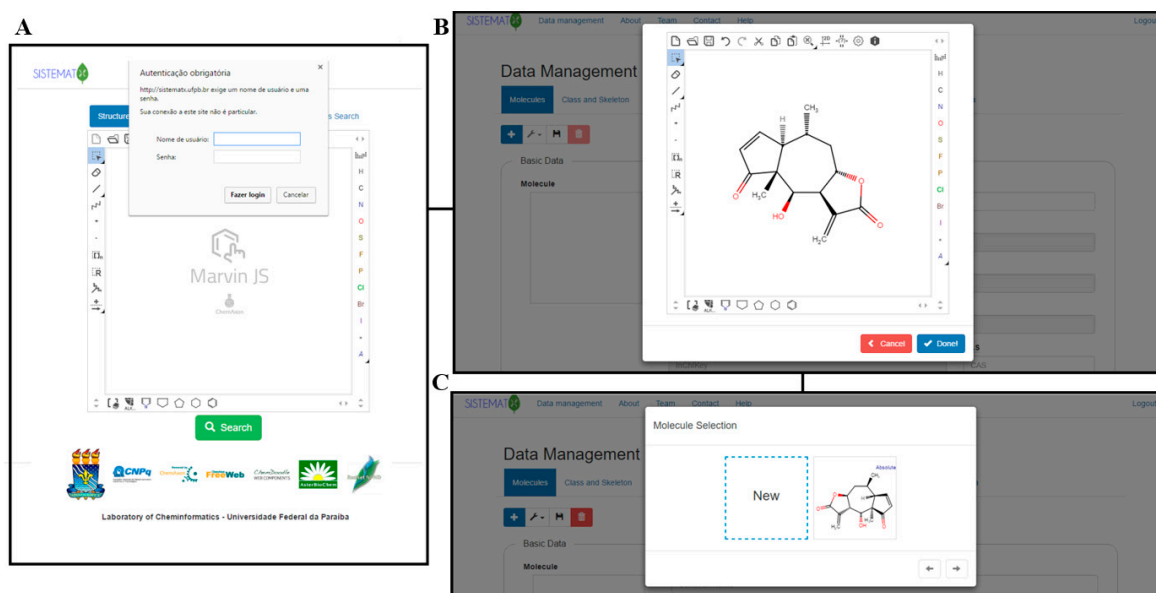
A

SISTEMAT

Autenticação obrigatória

http://sistematx.ufpb.br exige um nome de usuário e uma senha.
Sua conexão a este site não é particular.

Nome de usuário:
Senha:

Fazer login
Cancelar

Structure
s Search

H
C
N
O
S
F
P
Cl
Br
I

A

Marvin JS

ChemAxon

Search

CNPq
FreeWeb
ChemDoodle WEB COMPONENTS
AsterBioChem

Laboratory of Cheminformatics - Universidade Federal da Paraíba

B

SISTEMAT
Data management
About
Team
Contact
Help
Logou

Data Management

Molecules
Class and Skeleton

Basic Data

Molecule

H
C
N
O
S
F
P
Cl
Br
I

A

H
$CH_3$
O
O
O
$H_3C$
HO
$H_2C$

Cancel
Done!

C

SISTEMAT
Data management
About
Team
Contact
Help
Logou

Data Management

Molecules
Class and Skeleton

Basic Data

Molecule

Molecule Selection

New

Absolute